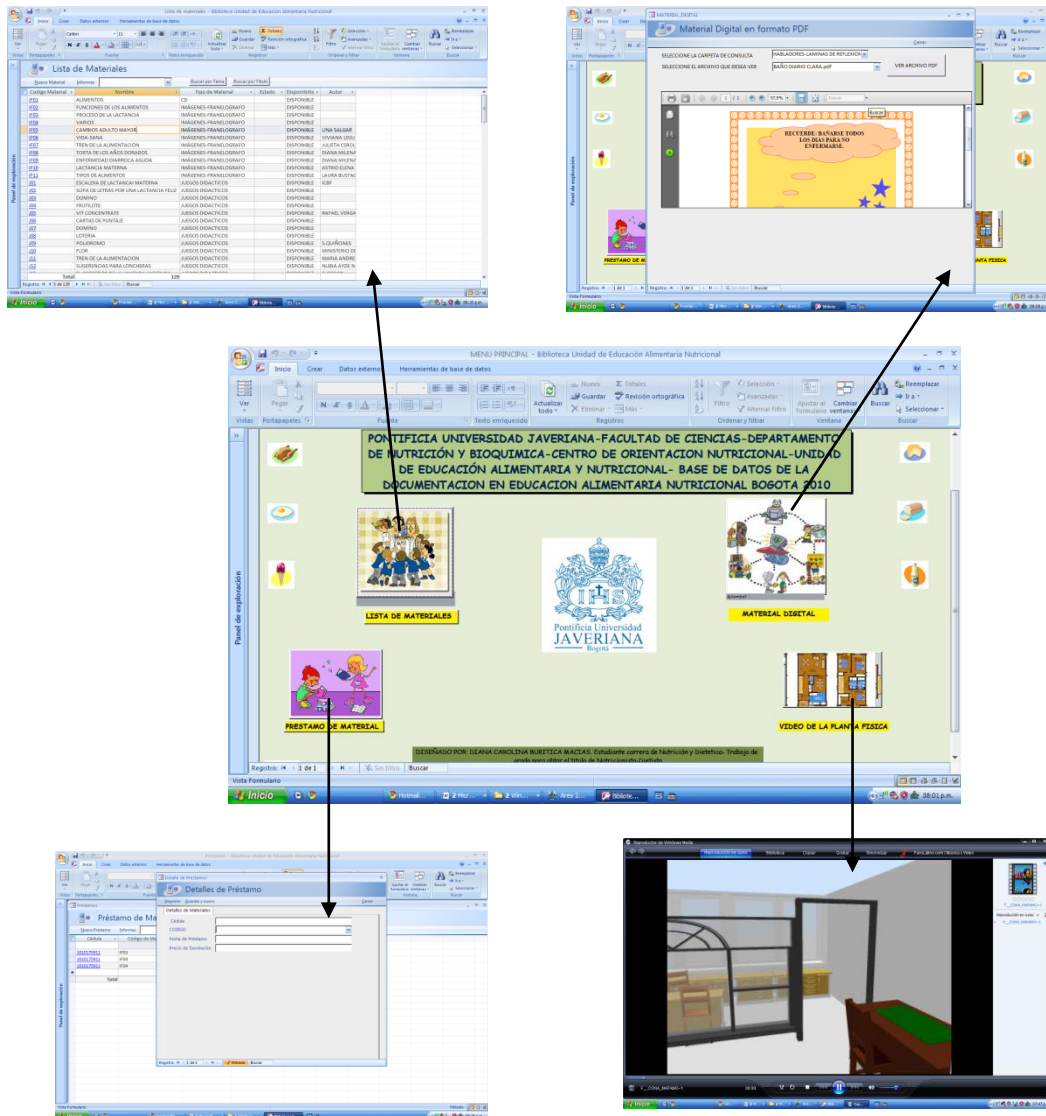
Lista de materiales - Biblioteca Unidad de Educación Alimentaria Nutricional

Inicio Crear Datos externos Herramientas de base de datos

Lista de Materiales

Nuevo Material Informes Buscar por Tema Buscar por Título

| Codigo Material | Nombre | Tipo de Material | Estado | Disponible | Autor |
|---|---|---|---|---|---|
| IF01 | ALIMENTOS | CD | | DISPONIBLE | |
| IF02 | FUNCIONES DE LOS ALIMENTOS | IMÁGENES-FRANELOGRAFO | | DISPONIBLE | |
| IF03 | PROCESO DE LA LACTANCIA | IMÁGENES-FRANELOGRAFO | | DISPONIBLE | |
| IF04 | VARIOS | IMÁGENES-FRANELOGRAFO | | DISPONIBLE | |
| IF05 | CAMBIOS ADULTO MAYOR | IMÁGENES-FRANELOGRAFO | | DISPONIBLE | UNA SALGAR |
| IF06 | VIDA SANA | IMÁGENES-FRANELOGRAFO | | DISPONIBLE | VIVIANA URIBE |
| IF07 | TREN DE LA ALIMENTACION | IMÁGENES-FRANELOGRAFO | | DISPONIBLE | JULIETA CORD |
| IF08 | TORTA DE LOS AÑOS DORADOS | IMÁGENES-FRANELOGRAFO | | DISPONIBLE | DIANA MILENA |
| IF09 | ENFERMEDAD DIARREICA AGUDA | IMÁGENES-FRANELOGRAFO | | DISPONIBLE | DIANA MILENA |
| IF10 | LACTANCIA MATERNA | IMÁGENES-FRANELOGRAFO | | DISPONIBLE | ASTRID ELENA |
| IF11 | TIPOS DE ALIMENTOS | IMÁGENES-FRANELOGRAFO | | DISPONIBLE | LAURA BUSTA |
| J01 | ESCALERA DE LACTANCAI MATERNA | JUEGOS DIDACTICOS | | DISPONIBLE | ICBF |
| J02 | SOPA DE LETRAS POR UNA LACTANCIA FELIZ | JUEGOS DIDACTICOS | | DISPONIBLE | |
| J03 | DOMINO | JUEGOS DIDACTICOS | | DISPONIBLE | |
| J04 | FRUTILOTE | JUEGOS DIDACTICOS | | DISPONIBLE | |
| J05 | VIT CONCENTRATE | JUEGOS DIDACTICOS | | DISPONIBLE | RAFAEL VERGA |
| J06 | CARTAS DE PUNTAJE | JUEGOS DIDACTICOS | | DISPONIBLE | |
| J07 | DOMINO | JUEGOS DIDACTICOS | | DISPONIBLE | |
| J08 | LOTERIA | JUEGOS DIDACTICOS | | DISPONIBLE | |
| J09 | POLIDROMO | JUEGOS DIDACTICOS | | DISPONIBLE | S.QUIÑONAS |
| J10 | FLOR | JUEGOS DIDACTICOS | | DISPONIBLE | MINISTERIO DE |
| J11 | TREN DE LA ALIMENTACION | JUEGOS DIDACTICOS | | DISPONIBLE | MARIA ANDRE |
| J12 | SUGERENCIAS PARA LONCHERAS | JUEGOS DIDACTICOS | | DISPONIBLE | NUBIA AYDE N |
| | Total | 129 | | | |

Registro: 1 de 129 Sin filtro Buscar

Material Digital en formato PDF

Cerrar

SELECCIONE LA CARPETA DE CONSULTA HABLADORES-LAMINAS DE REFLEXION

SELECCIONE EL ARCHIVO QUE DESEA VER BAÑO DIARIO CLARA.pdf

VER ARCHIVO PDF

RECUERDE: BAÑARSE TODOS LOS DIAS PARA NO ENFERMARSE.

MENU PRINCIPAL - Biblioteca Unidad de Educación Alimentaria Nutricional

Inicio Crear Datos externos Herramientas de base de datos

Ver Pegar Actualizar todo Nuevo Guardar Eliminar Totales Revisión ortográfica Más Filtro Selección Avanzado Alternar filtro Ajustar al formulario Cambiar ventanas Buscar Reemplazar Ir a Seleccionar

Vistas Portapapeles Fuente Texto enriquecido Registros Ordenar y filtrar Ventana Buscar

Panel de exploración

PONTIFICIA UNIVERSIDAD JAVERIANA-FACULTAD DE CIENCIAS-DEPARTAMENTO DE NUTRICIÓN Y BIOQUIMICA-CENTRO DE ORIENTACION NUTRICIONAL-UNIDAD DE EDUCACIÓN ALIMENTARIA Y NUTRICIONAL- BASE DE DATOS DE LA DOCUMENTACION EN EDUCACION ALIMENTARIA NUTRICIONAL BOGOTA 2010

LISTA DE MATERIALES

Pontificia Universidad JAVERIANA Bogotá

MATERIAL DIGITAL

PRESTAMO DE MATERIAL

VIDEO DE LA PLANTA FISICA

DISEÑADO POR: DIANA CAROLINA BURITICA MACIAS. Estudiante carrera de Nutrición y Dietetica- Trabajo de grado para obtener el título de Nutricionista Dietista

Registro: 1 de 1 Sin filtro Buscar

Vista Formulario

Inicio Hotmail... 2 Micr... 2 Win... Ares 2... Bibliote... 08:01 p.m.

Detalles de Préstamo

Préstamo de Ma

Nuevo Préstamo Informes

Cédula Código de Ma

Total

Cerrar

Detalles de Materiales

Cédula

CODIGO

Fecha de Préstamo

Fecha de Devolución

Reproductor de Windows Media

Reproducción en curso Biblioteca Copiar Grabar Sincronizar

Inicio